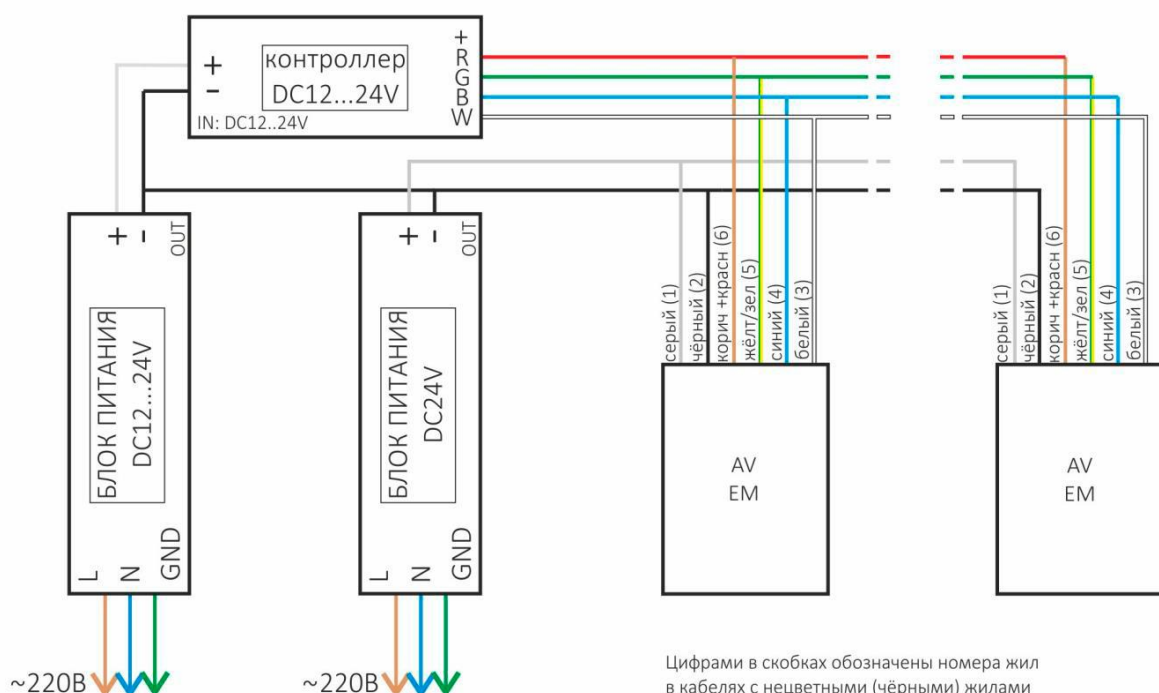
+
-
контроллер
DC12...24V
IN: DC12..24V
+
R
G
B
W

+ -
OUT
БЛОК ПИТАНИЯ
DC12...24V
L N GND
~220В

+ -
OUT
БЛОК ПИТАНИЯ
DC24V
L N GND
~220В

серый (1)
чёрный (2)
корич +красн (6)
жёлт/зел (5)
синий (4)
белый (3)
AV
EM

серый (1)
чёрный (2)
корич +красн (6)
жёлт/зел (5)
синий (4)
белый (3)
AV
EM

Цифрами в скобках обозначены номера жил
в кабелях с нецветными (чёрными) жилами